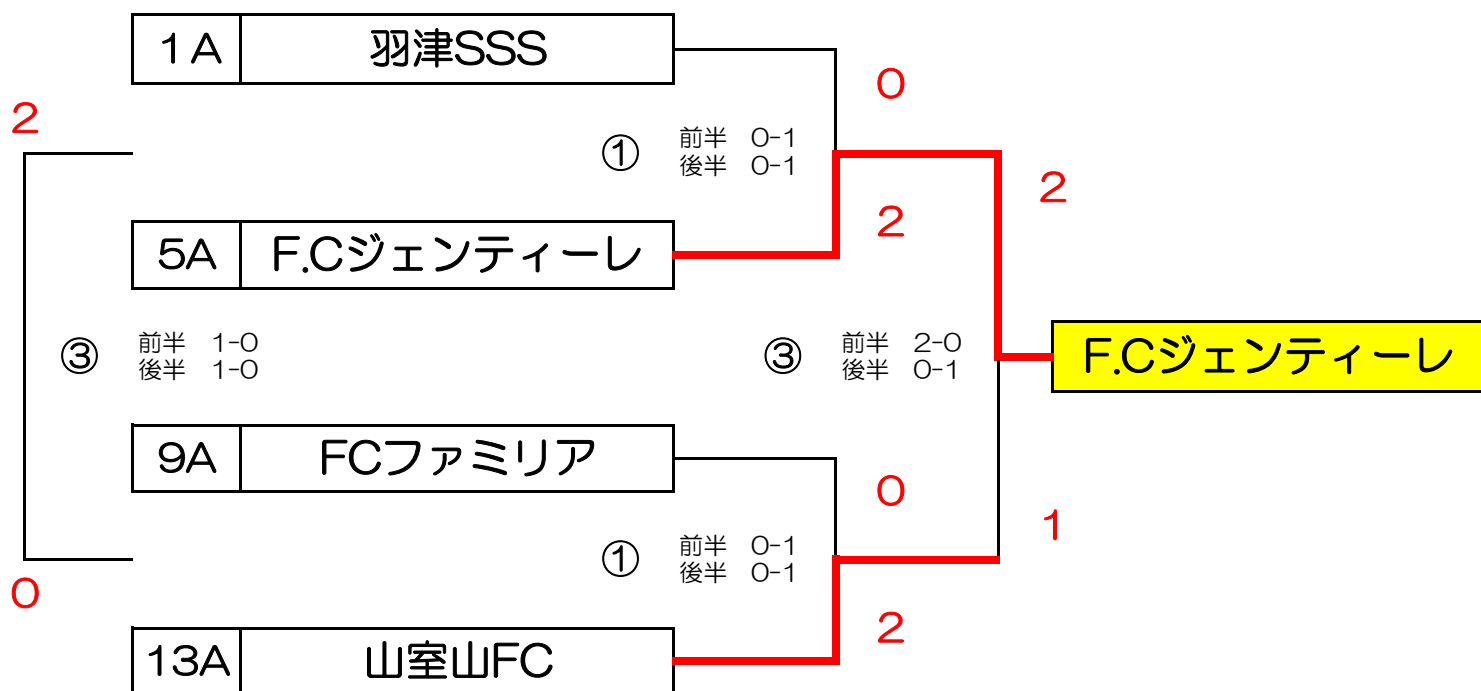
| 1A | 羽津SSS |
|---|---|

0

2

① 前半 0-1
後半 0-1

2

| 5A | F.Cジェンティーレ |
|---|---|

2

③ 前半 1-0
後半 1-0

③ 前半 2-0
後半 0-1

F.Cジェンティーレ

| 9A | FCファミリア |
|---|---|

0

1

① 前半 0-1
後半 0-1

0

2

| 13A | 山室山FC |
|---|---|